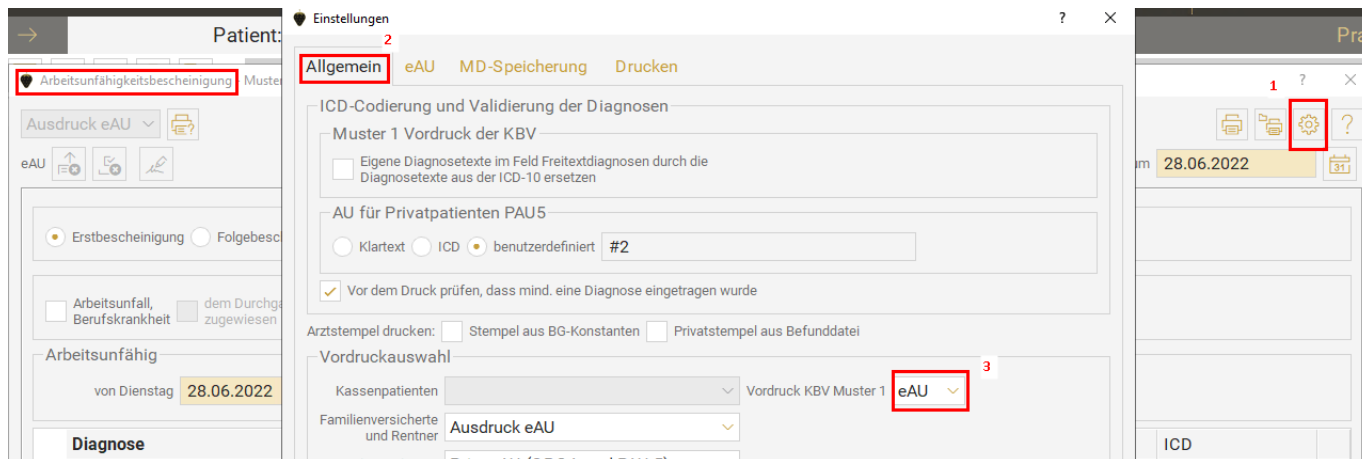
Patient:

Pra

Arbeitsunfähigkeitsbescheinigung Muster

Ausdruck eAU

eAU

Erstbescheinigung Folgebesch

Arbeitsunfall, Berufskrankheit

dem Durchga zugewiesen

Arbeitsunfähig

von Dienstag 28.06.2022

Diagnose

Einstellungen

?

2

Allgemein eAU MD-Speicherung Drucken

ICD-Codierung und Validierung der Diagnosen

Muster 1 Vordruck der KBV

Eigene Diagnosetexte im Feld Freitextdiagnosen durch die Diagnosetexte aus der ICD-10 ersetzen

AU für Privatpatienten PAU5

Klartext ICD benutzerdefiniert #2

Vor dem Druck prüfen, dass mind. eine Diagnose eingetragen wurde

Arztstempel drucken: Stempel aus BG-Konstanten Privatstempel aus Befunddatei

Vordruckauswahl

Kassenpatienten

Vordruck KBV Muster 1 eAU

3

Familienversicherte und Rentner Ausdruck eAU

1

?

um 28.06.2022

ICD